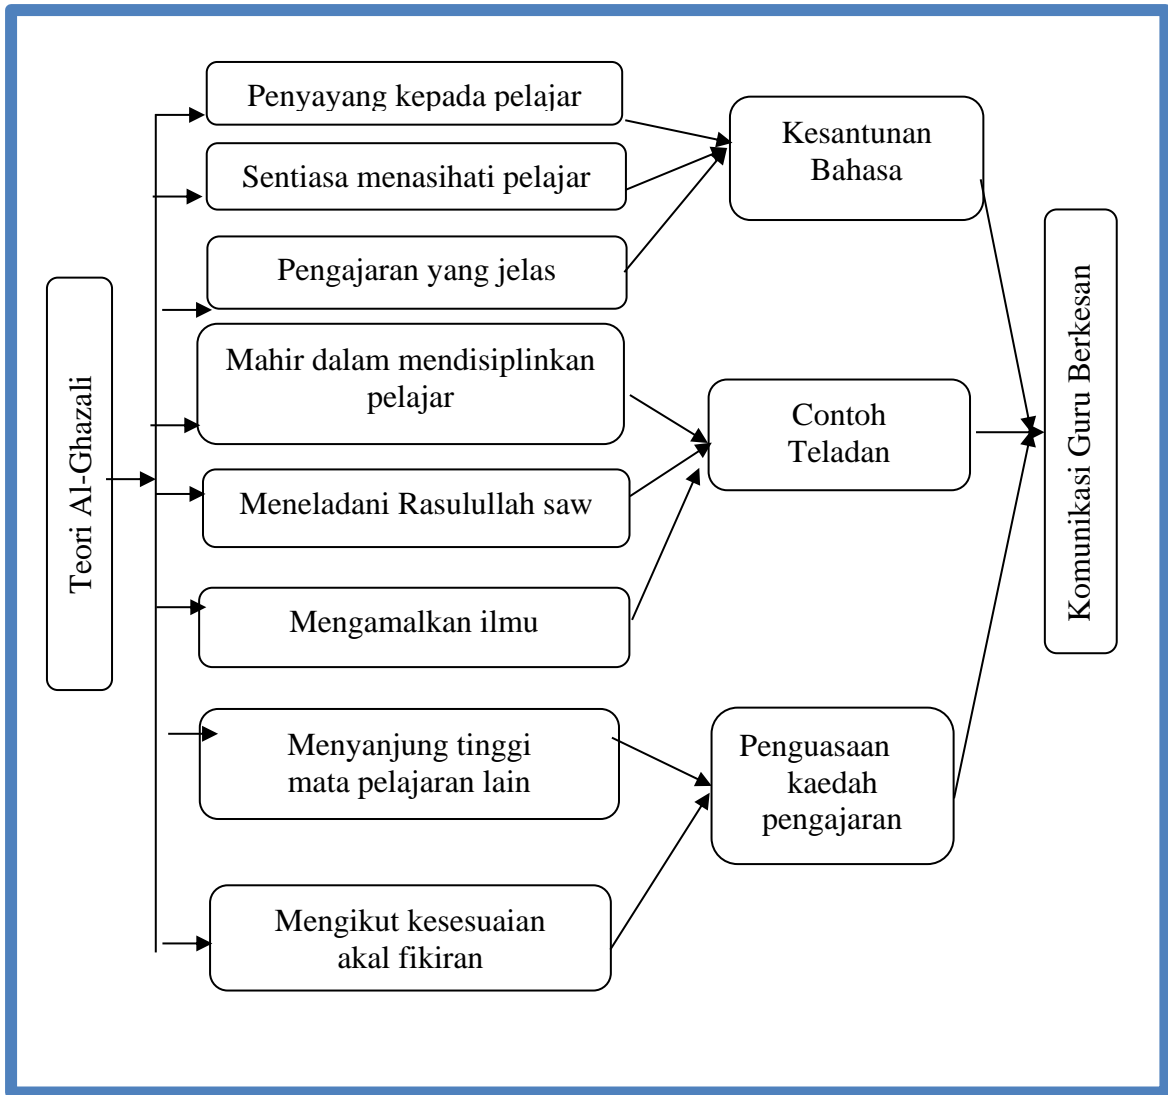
Teori Al-Ghazali

Penyayang kepada pelajar

Sentiasa menasihati pelajar

Pengajaran yang jelas

Mahir dalam mendisiplinkan pelajar

Meneladani Rasulullah saw

Mengamalkan ilmu

Menyanjung tinggi mata pelajaran lain

Mengikut kesesuaian akal fikiran

Kesantunan Bahasa

Contoh Teladan

Penguasaan kaedah pengajaran

Komunikasi Guru Berkesan